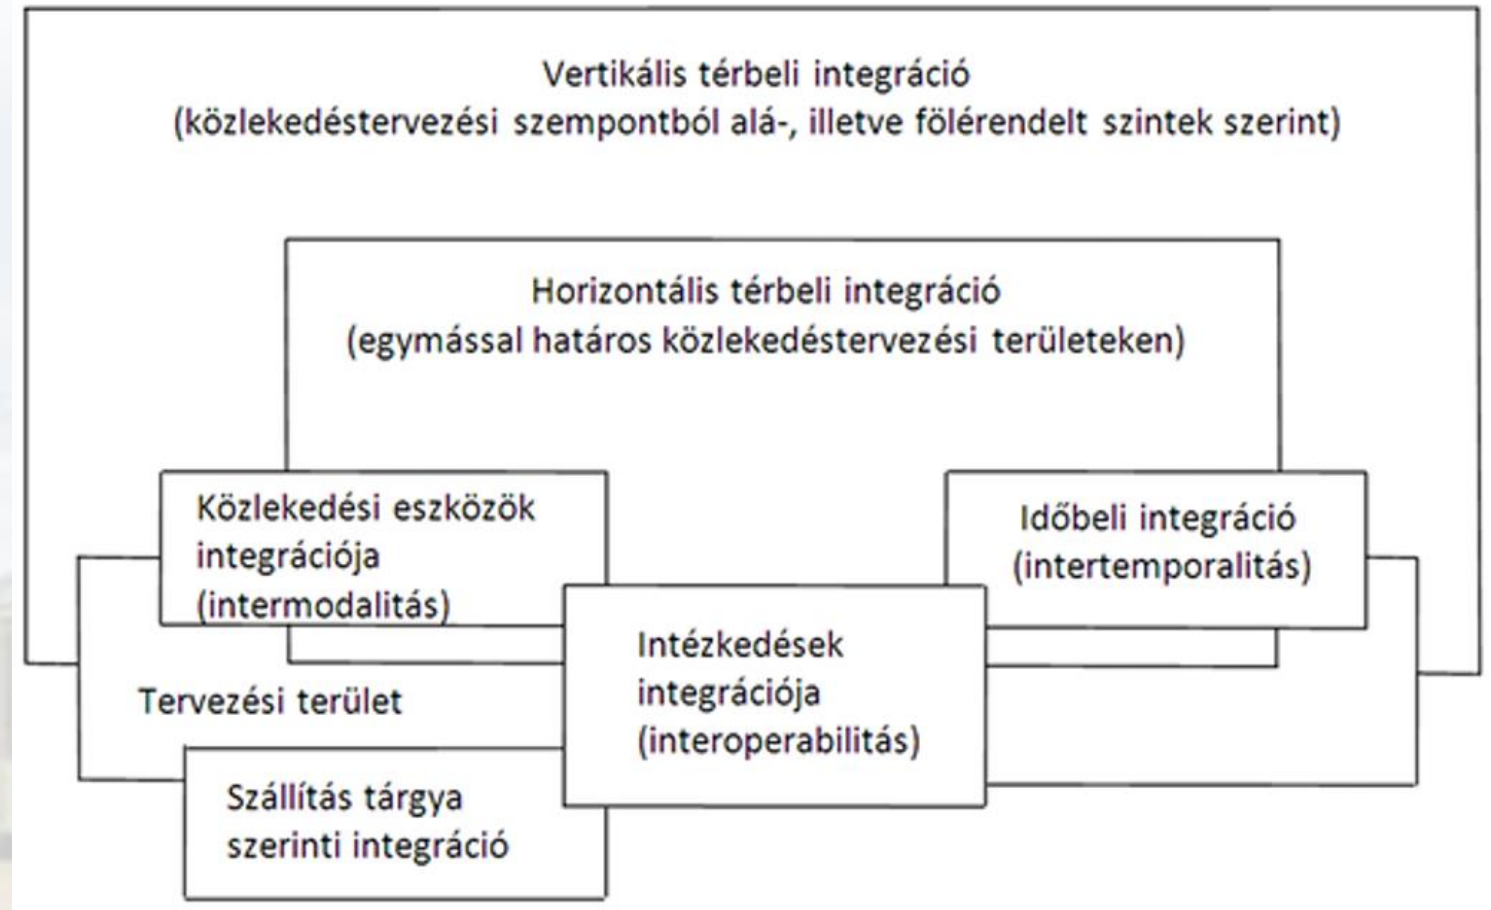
Vertikális térbeli integráció
(közlekedéstervezési szempontból alá-, illetve fölérendelt szintek szerint)

Horizontális térbeli integráció
(egymással határos közlekedéstervezési területeken)

Közlekedési eszközök integrációja (intermodalitás)

Időbeli integráció (intertemporalitás)

Intézkedések integrációja (interoperabilitás)

Tervezési terület

Szállítás tárgya szerinti integráció